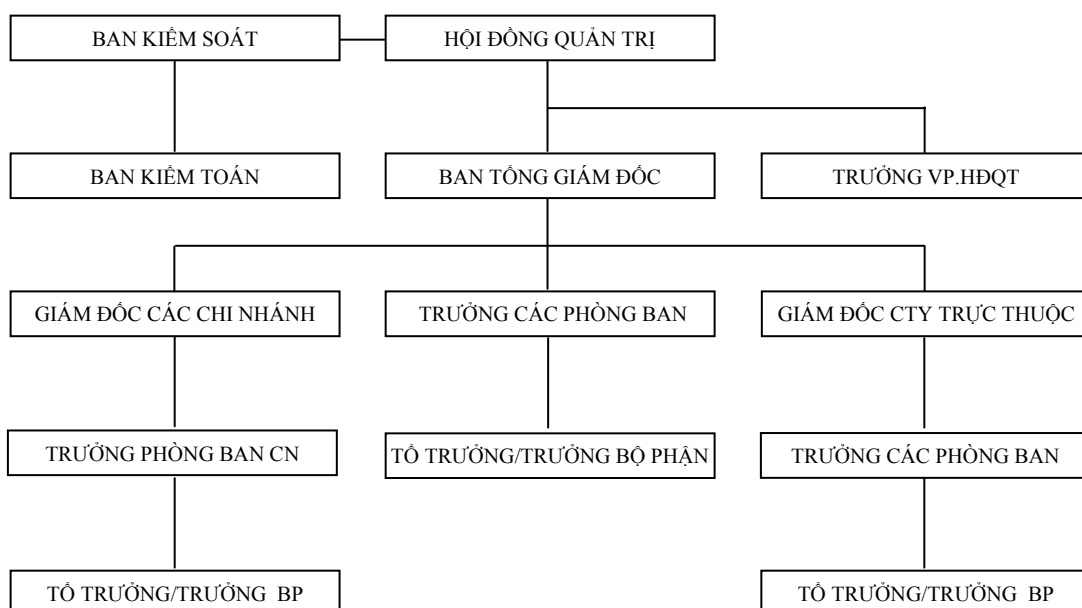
BAN KIỂM SOÁT

HỘI ĐỒNG QUẢN TRỊ

BAN KIỂM TOÁN

BAN TỔNG GIÁM ĐỐC

TRƯỞNG VP.HĐQT

GIÁM ĐỐC CÁC CHI NHÁNH

TRƯỞNG CÁC PHÒNG BAN

GIÁM ĐỐC CTY TRỰC THUỘC

TRƯỞNG PHÒNG BAN CN

TỔ TRƯỞNG/TRƯỞNG BỘ PHẬN

TRƯỞNG CÁC PHÒNG BAN

TỔ TRƯỞNG/TRƯỞNG BP

TỔ TRƯỞNG/TRƯỞNG BP